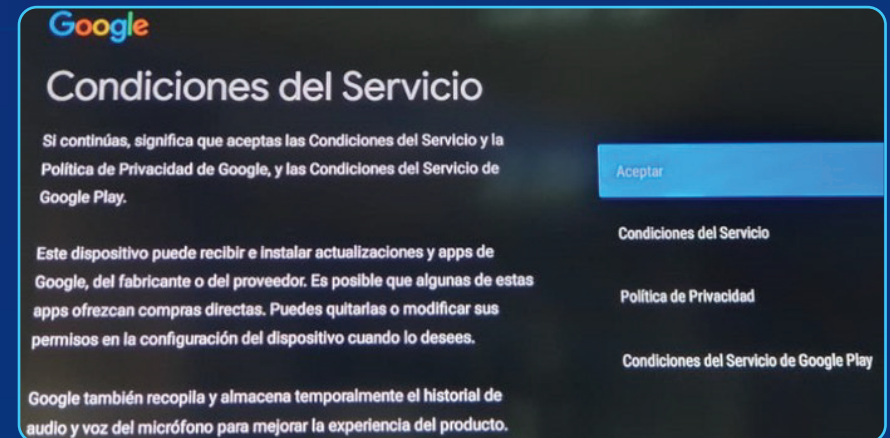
Google

Condiciones del Servicio

Si continúas, significa que aceptas las Condiciones del Servicio y la Política de Privacidad de Google, y las Condiciones del Servicio de Google Play.

Este dispositivo puede recibir e instalar actualizaciones y apps de Google, del fabricante o del proveedor. Es posible que algunas de estas apps ofrezcan compras directas. Puedes quitarlas o modificar sus permisos en la configuración del dispositivo cuando lo desees.

Google también recopila y almacena temporalmente el historial de audio y voz del micrófono para mejorar la experiencia del producto.

Aceptar

Condiciones del Servicio

Política de Privacidad

Condiciones del Servicio de Google Play